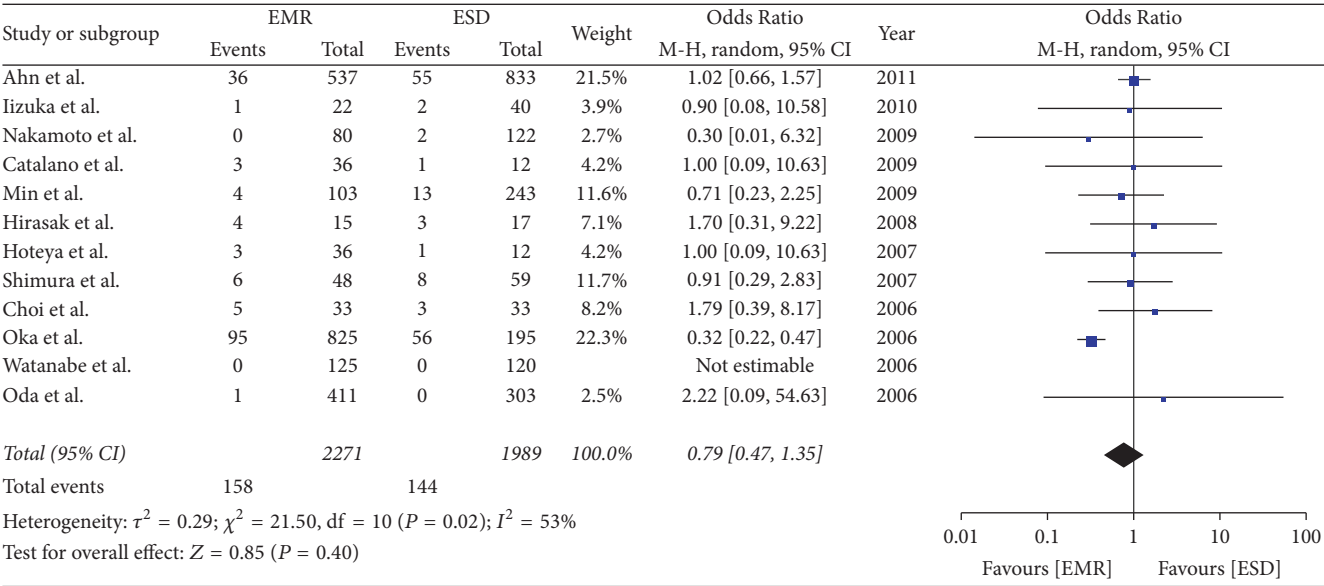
| Study or subgroup | EMR Events | EMR Total | ESD Events | ESD Total | Weight | Odds Ratio M-H, random, 95% CI | Year | Odds Ratio M-H, random, 95% CI |
|---|---|---|---|---|---|---|---|---|
| Ahn et al. | 36 | 537 | 55 | 833 | 21.5% | 1.02 [0.66, 1.57] | 2011 | |
| Iizuka et al. | 1 | 22 | 2 | 40 | 3.9% | 0.90 [0.08, 10.58] | 2010 | |
| Nakamoto et al. | 0 | 80 | 2 | 122 | 2.7% | 0.30 [0.01, 6.32] | 2009 | |
| Catalano et al. | 3 | 36 | 1 | 12 | 4.2% | 1.00 [0.09, 10.63] | 2009 | |
| Min et al. | 4 | 103 | 13 | 243 | 11.6% | 0.71 [0.23, 2.25] | 2009 | |
| Hirasak et al. | 4 | 15 | 3 | 17 | 7.1% | 1.70 [0.31, 9.22] | 2008 | |
| Hoteya et al. | 3 | 36 | 1 | 12 | 4.2% | 1.00 [0.09, 10.63] | 2007 | |
| Shimura et al. | 6 | 48 | 8 | 59 | 11.7% | 0.91 [0.29, 2.83] | 2007 | |
| Choi et al. | 5 | 33 | 3 | 33 | 8.2% | 1.79 [0.39, 8.17] | 2006 | |
| Oka et al. | 95 | 825 | 56 | 195 | 22.3% | 0.32 [0.22, 0.47] | 2006 | |
| Watanabe et al. | 0 | 125 | 0 | 120 | | Not estimable | 2006 | |
| Oda et al. | 1 | 411 | 0 | 303 | 2.5% | 2.22 [0.09, 54.63] | 2006 | |
| Total (95% CI) | | 2271 | | 1989 | 100.0% | 0.79 [0.47, 1.35] | | |
| Total events | 158 | | 144 | | | | | |

Heterogeneity: $\tau^2 = 0.29$; $\chi^2 = 21.50$, df = 10 ($P = 0.02$); $I^2 = 53\%$

Test for overall effect: $Z = 0.85$ ($P = 0.40$)

0.01 0.1 1 10 100

Favours [EMR] Favours [ESD]